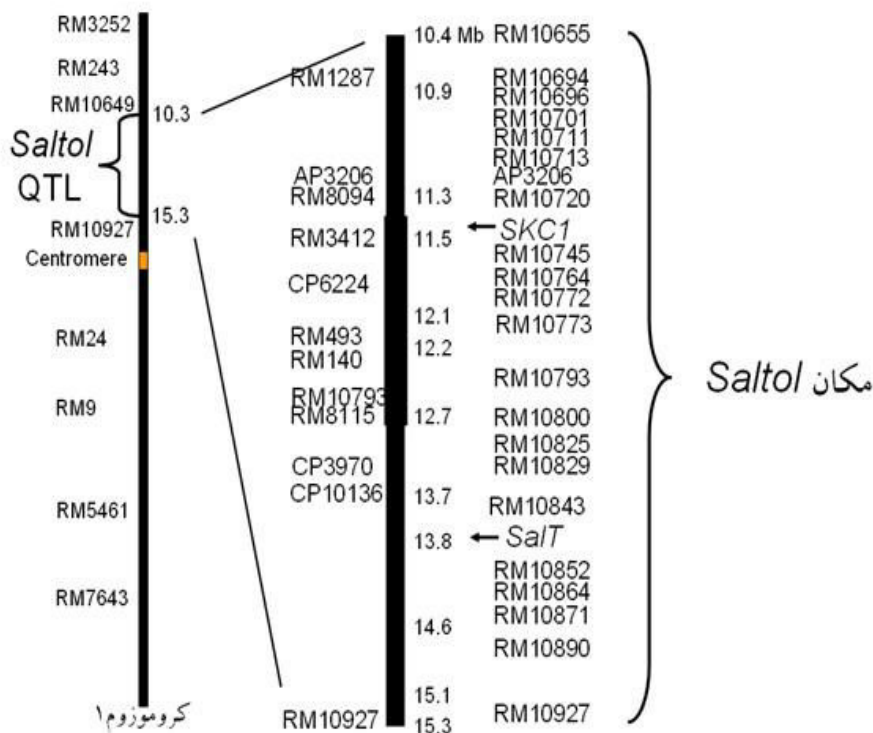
RM3252
RM243
RM10649
10.3
Saltol QTL
15.3
RM10927
Centromere
RM24
RM9
RM5461
RM7643
کروموزوم۱

RM1287
AP3206
RM8094
RM3412
CP6224
RM493
RM140
RM10793
RM8115
CP3970
CP10136
RM10927

10.4 Mb
10.9
11.3
11.5
12.1
12.2
12.7
13.7
13.8
14.6
15.1
15.3

RM10655
RM10694
RM10696
RM10701
RM10711
RM10713
AP3206
RM10720
SKC1
RM10745
RM10764
RM10772
RM10773
RM10793
RM10800
RM10825
RM10829
RM10843
SalT
RM10852
RM10864
RM10871
RM10890
RM10927

مکان Saltol